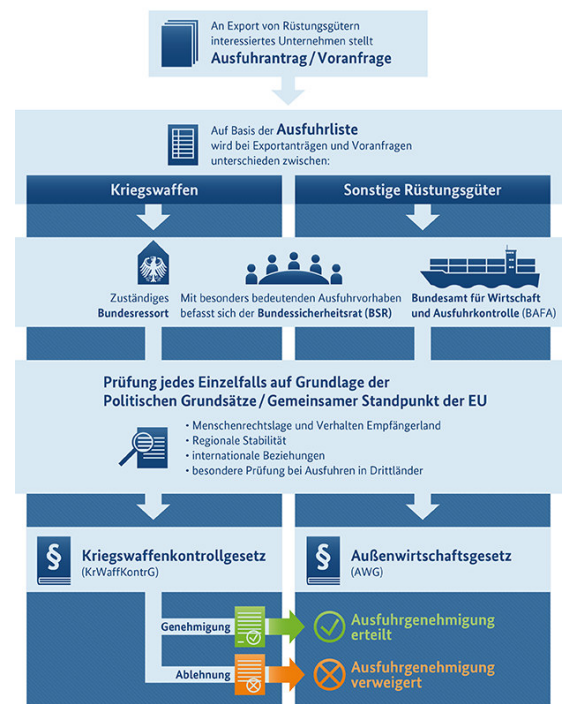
An Export von Rüstungsgütern interessiertes Unternehmen stellt
Ausfuhrantrag / Voranfrage

Auf Basis der Ausfuhrliste wird bei Exportanträgen und Voranfragen unterschieden zwischen:

Kriegswaffen

Sonstige Rüstungsgüter

Zuständiges Bundesressort

Mit besonders bedeutenden Ausfuhrvorhaben befasst sich der Bundessicherheitsrat (BSR)

Bundesamt für Wirtschaft und Ausfuhrkontrolle (BAFA)

Prüfung jedes Einzelfalls auf Grundlage der Politischen Grundsätze / Gemeinsamer Standpunkt der EU

• Menschenrechtslage und Verhalten Empfängerland
• Regionale Stabilität
• internationale Beziehungen
• besondere Prüfung bei Ausfuhren in Drittländer

§ Kriegswaffenkontrollgesetz (KrWaffKontrG)

§ Außenwirtschaftsgesetz (AWG)

Genehmigung

Ausfuhrgenehmigung erteilt

Ablehnung

Ausfuhrgenehmigung verweigert